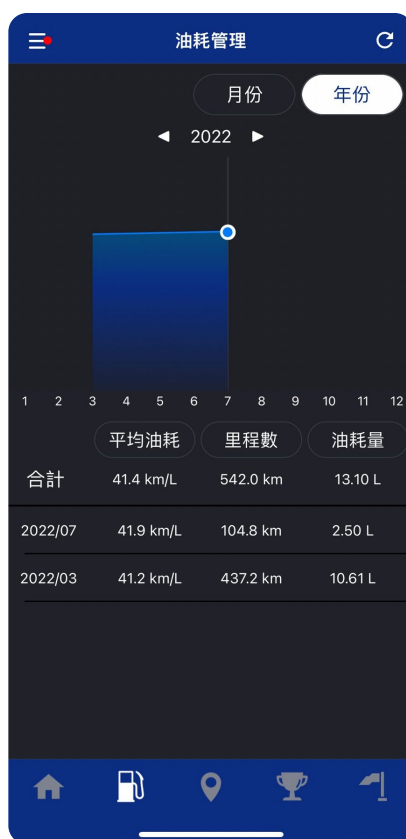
油耗管理

月份 年份

◄ 2022 ►

1 2 3 4 5 6 7 8 9 10 11 12

| | 平均油耗 | 里程數 | 油耗量 |
|---|---|---|---|
| 合計 | 41.4 km/L | 542.0 km | 13.10 L |
| 2022/07 | 41.9 km/L | 104.8 km | 2.50 L |
| 2022/03 | 41.2 km/L | 437.2 km | 10.61 L |